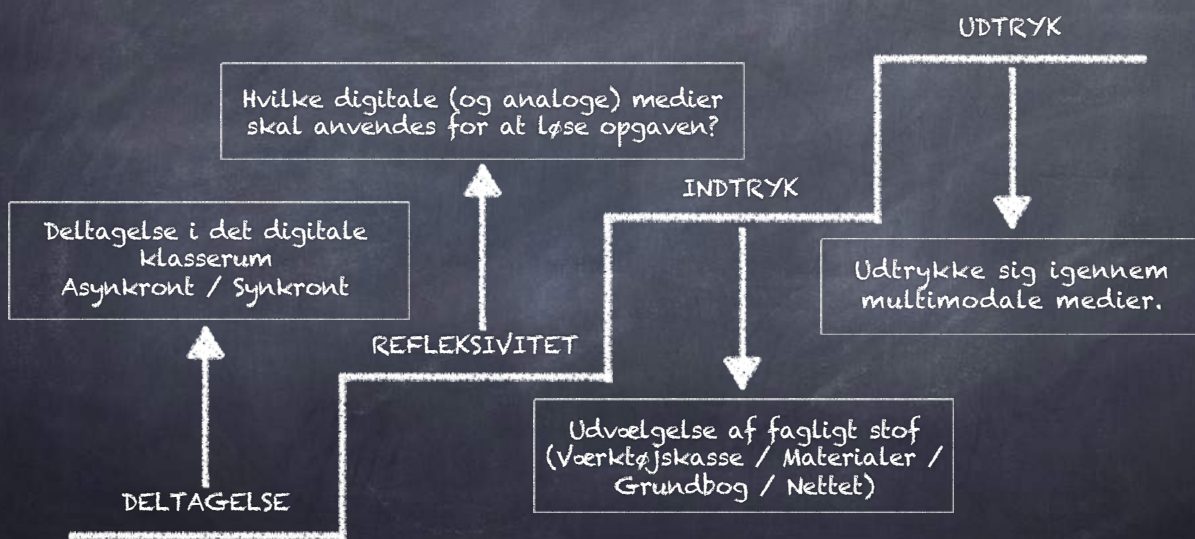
UDTRYK

Hvilke digitale (og analoge) medier skal anvendes for at løse opgaven?

INDTRYK

Deltagelse i det digitale klasserum
Asynkront / Synkront

Udtrykke sig igennem multimodale medier.

REFLEKSIVITET

Udvælgelse af fagligt stof (Værktøjskasse / Materialer / Grundbog / Nettet)

DELTAGELSE